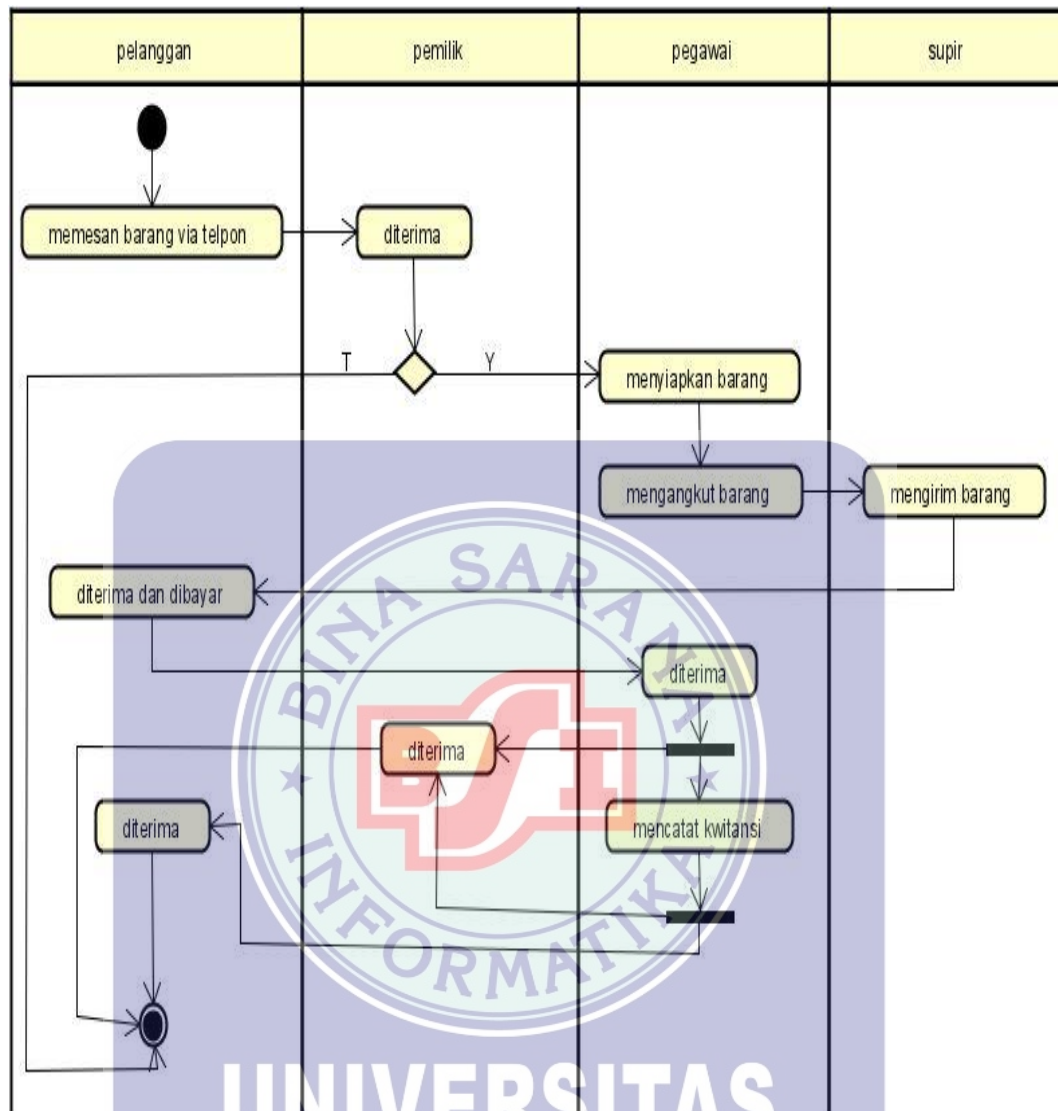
pelanggan

pemilik

pegawai

supir

memesan barang via telpon

diterima

T

Y

menyiapkan barang

mengangkut barang

mengirim barang

diterima dan dibayar

diterima

diterima

diterima

mencatat kwitansi

BINA SARANA INFORMATIKA

UNIVERSITAS